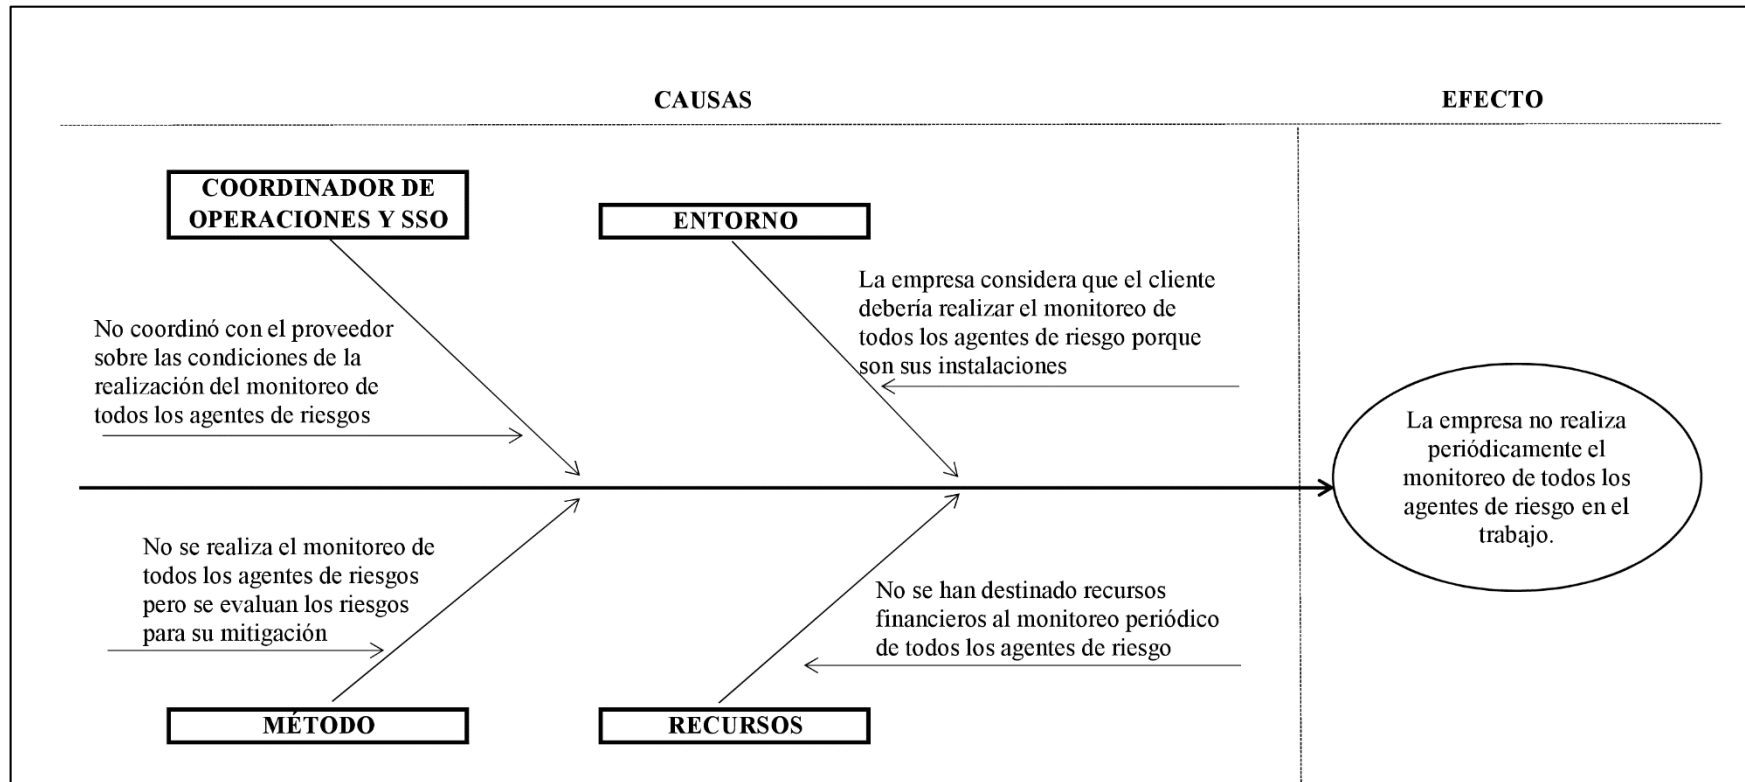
CAUSAS

EFECTO

COORDINADOR DE OPERACIONES Y SSO

ENTORNO

La empresa considera que el cliente debería realizar el monitoreo de todos los agentes de riesgo porque son sus instalaciones

No coordinó con el proveedor sobre las condiciones de la realización del monitoreo de todos los agentes de riesgos

La empresa no realiza periódicamente el monitoreo de todos los agentes de riesgo en el trabajo.

No se realiza el monitoreo de todos los agentes de riesgos pero se evaluan los riesgos para su mitigación

No se han destinado recursos financieros al monitoreo periódico de todos los agentes de riesgo

MÉTODO

RECURSOS